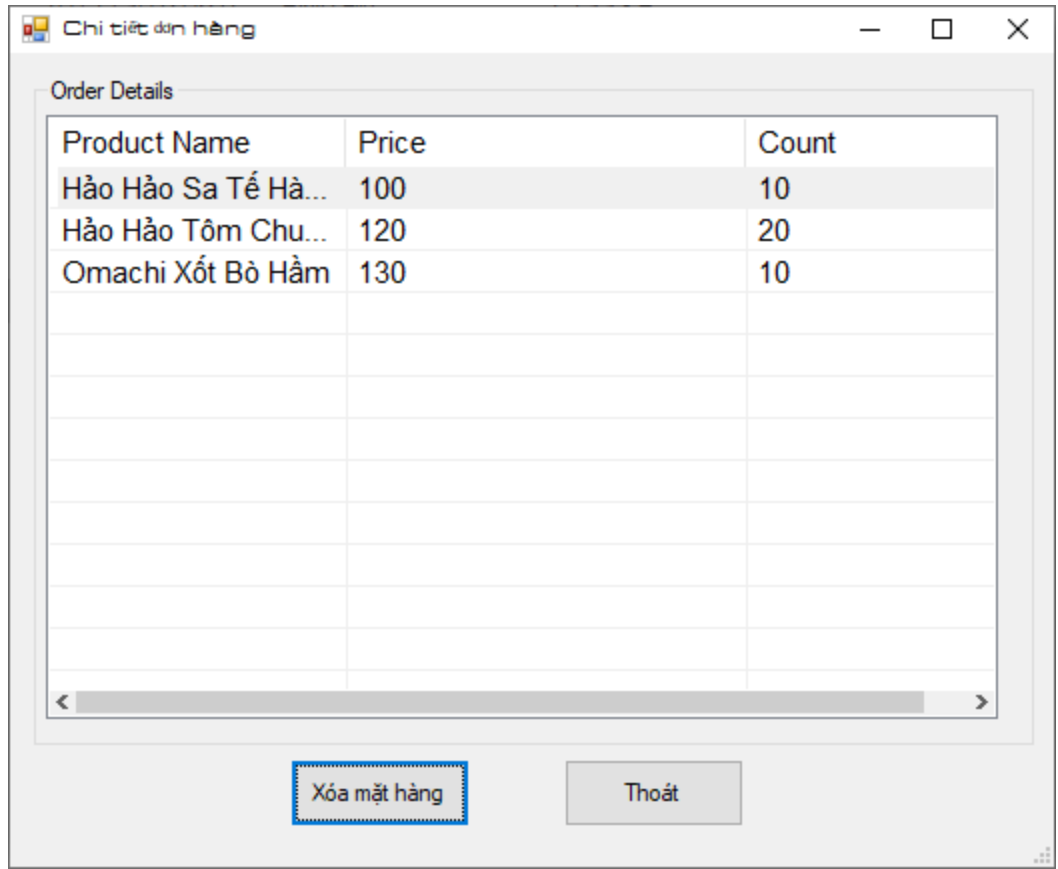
Chi tiết đơn hàng

Order Details

| Product Name | Price | Count |
|---|---|---|
| Hảo Hảo Sa Tế Hà... | 100 | 10 |
| Hảo Hảo Tôm Chu... | 120 | 20 |
| Omachi Xốt Bò Hầm | 130 | 10 |

Xóa mặt hàng

Thoát